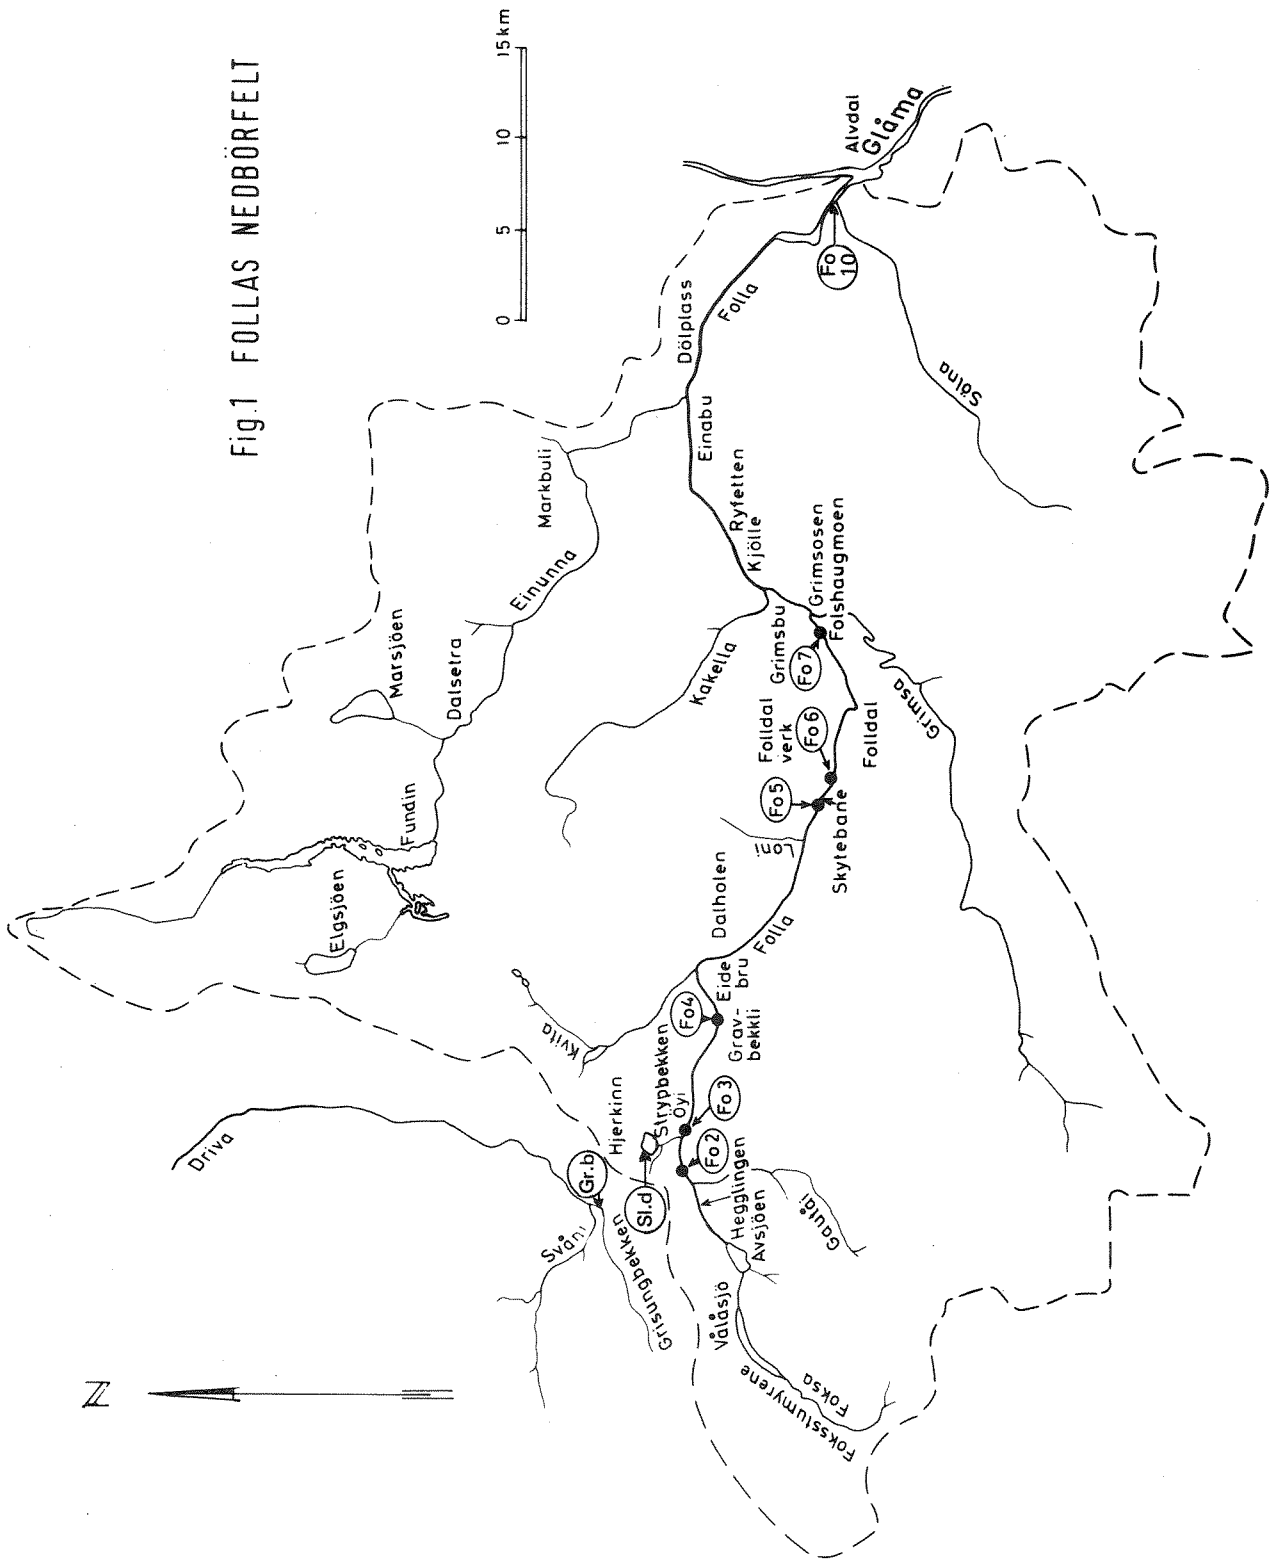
Fig.1 FOLLAS NEDBÖRFELT

15 km
10
5
0

Alvdal
Glåma
Fo 10
Sölna
Folla
Dölplass
Einabu
Ryfetten
Kjölle
Grimsosen
Folshaugmoen
Grimsbu
Fo7
Grimsa
Markbuli
Einunna
Marsjöen
Dalsetra
Kakella
Folldal verk
Fo6
Folldal
Fo5
Skytebane
Fundin
Elgsjöen
Dalholen
Folla
Eide bru
Fo4
Grav-bekkli
Kvita
Hjerkinn
Strypbekken
Öyi
Fo 3
Fo2
Hegglingen
Avsjöen
Gautåi
Driva
Gr.b
Sl.d
Svåni
Grisungbekken
Vålåsjö
Fokssumyrene
Foksa
N